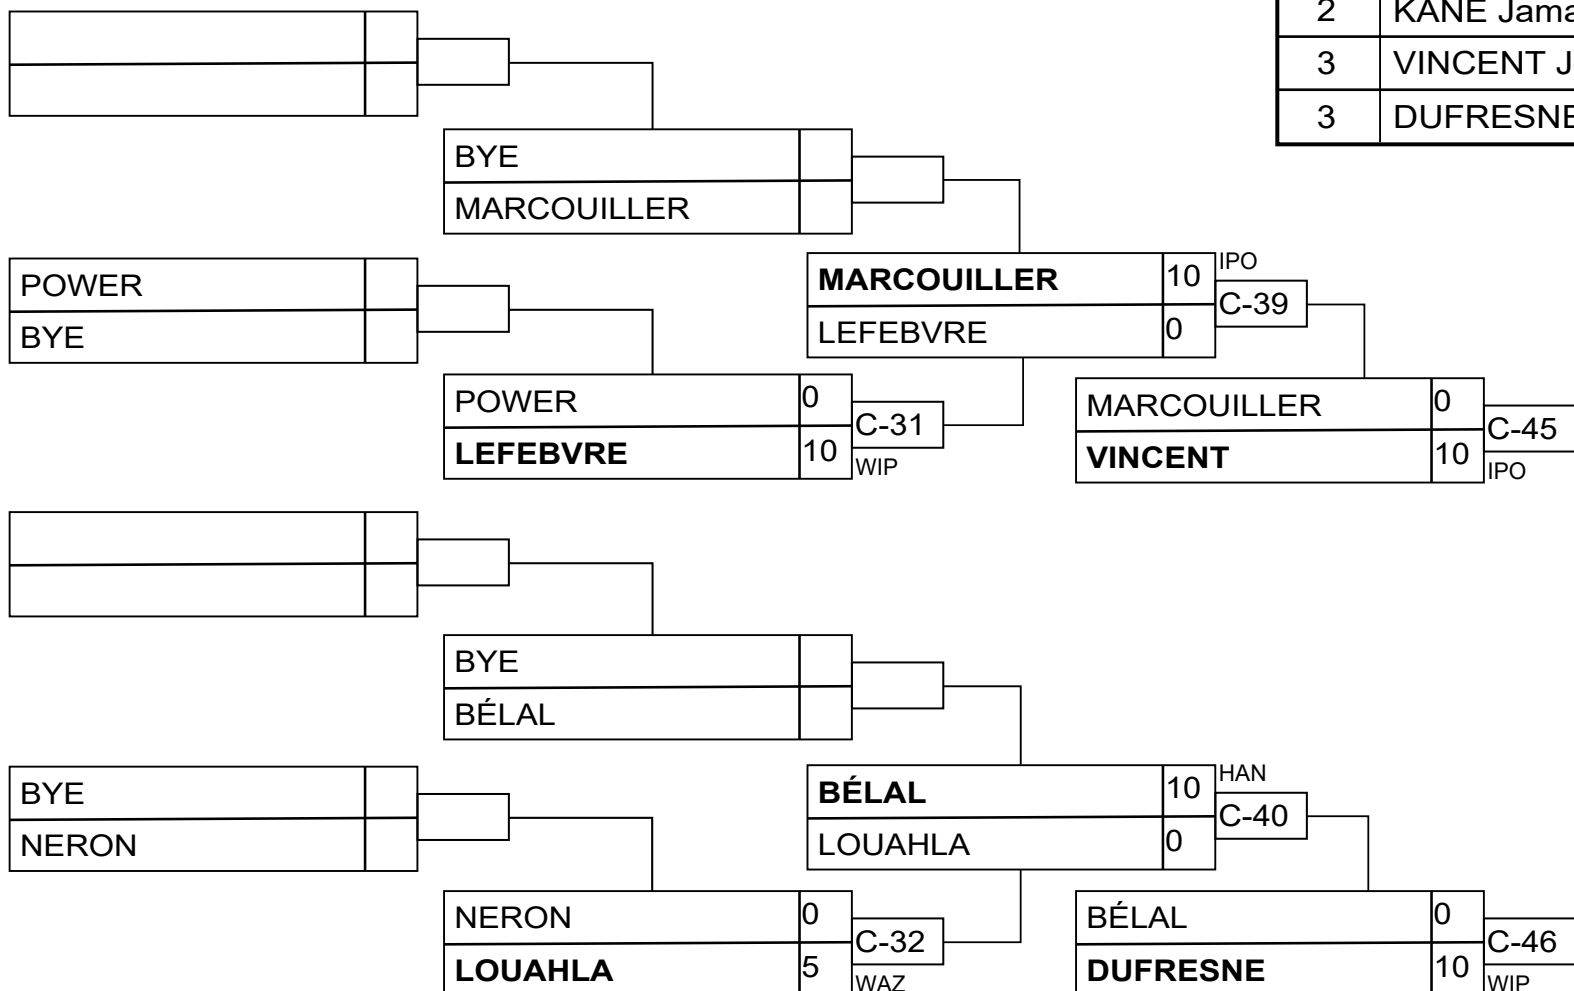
| 2 | KANE Jama |
|---|---|
| 3 | VINCENT J |
| 3 | DUFRESNE |

BYE
MARCOUILLER

POWER
BYE

MARCOUILLER 10
LEFEBVRE 0
IPO
C-39

POWER 0
LEFEBVRE 10
C-31
WIP

MARCOUILLER 0
VINCENT 10
C-45
IPO

BYE
BÉLAL

BYE
NERON

BÉLAL 10
LOUAHLA 0
HAN
C-40

NERON 0
LOUAHLA 5
C-32
WAZ

BÉLAL 0
DUFRESNE 10
C-46
WIP